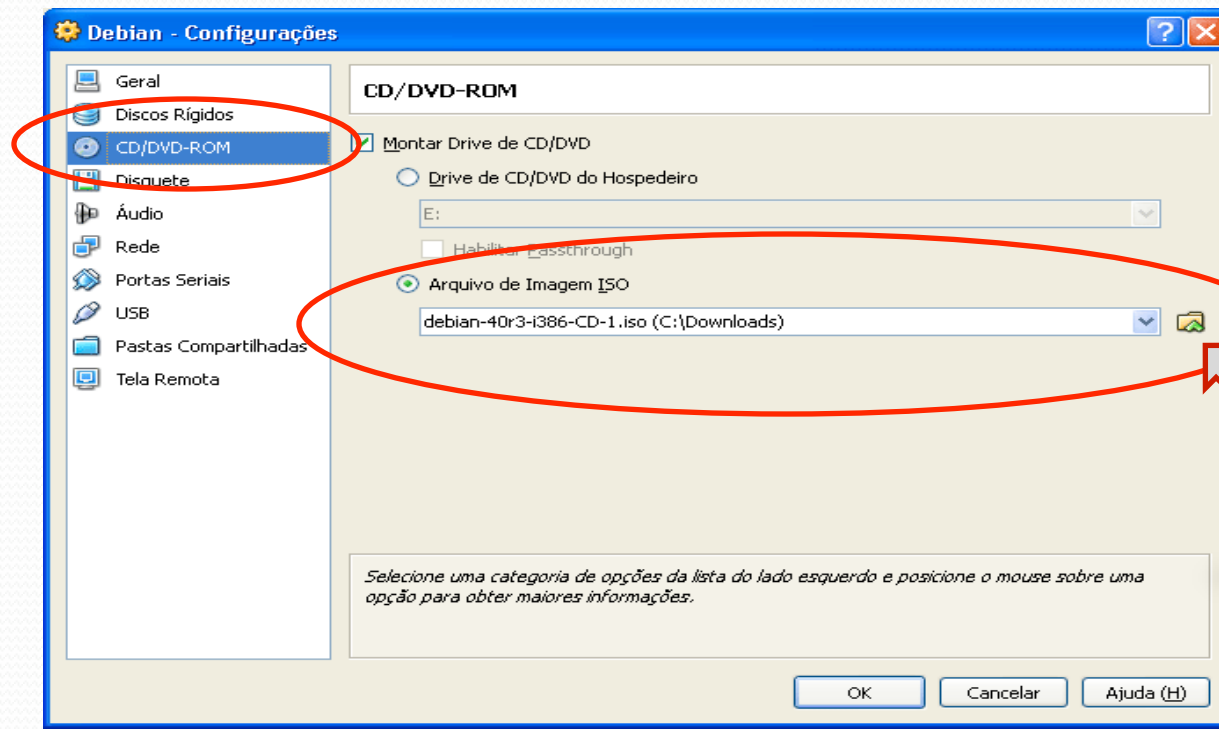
Debian - Configurações

Geral
Discos Rígidos
CD/DVD-ROM
Disquete
Áudio
Rede
Portas Seriais
USB
Pastas Compartilhadas
Tela Remota

CD/DVD-ROM

Montar Drive de CD/DVD

Drive de CD/DVD do Hospedeiro

E:

Habilitar Passthrough

Arquivo de Imagem ISO

debian-40r3-i386-CD-1.iso (C:\Downloads)

Selecione uma categoria de opções da lista do lado esquerdo e posicione o mouse sobre uma opção para obter maiores informações.

OK
Cancelar
Ajuda (H)